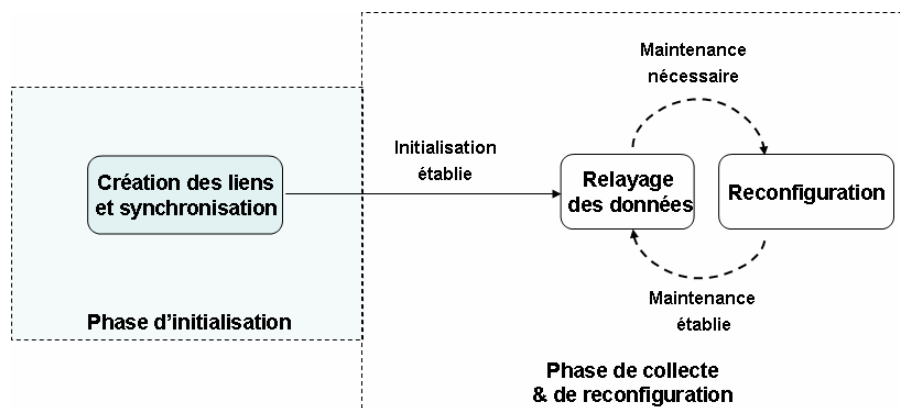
Maintenance
nécessaire

Création des liens
et synchronisation

Initialisation
établie

Relayage
des données

Reconfiguration

Maintenance
établie

Phase d'initialisation

Phase de collecte
& de reconfiguration